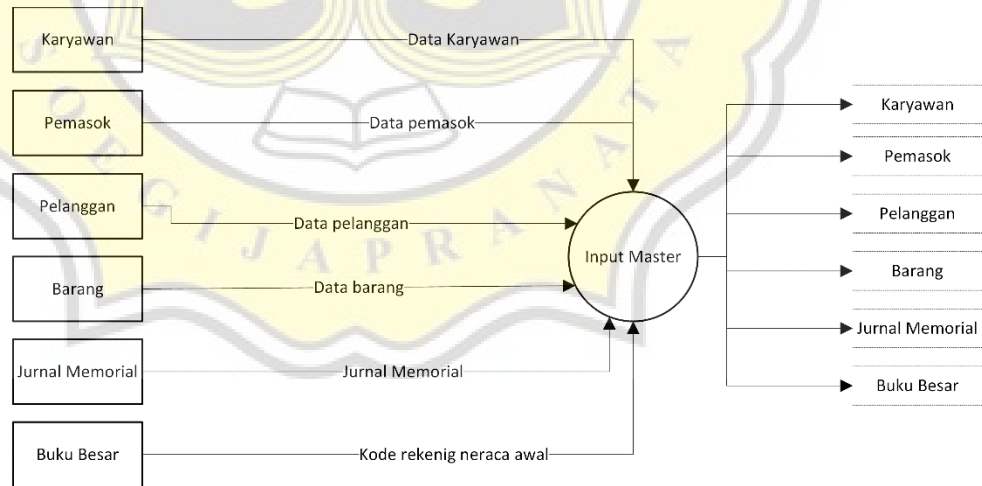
Karyawan
Data Karyawan
Pemasok
Data pemasok
Pelanggan
Data pelanggan
Barang
Data barang
Jurnal Memorial
Jurnal Memorial
Buku Besar
Kode rekenig neraca awal
Input Master
Karyawan
Pemasok
Pelanggan
Barang
Jurnal Memorial
Buku Besar
S O E G I J A P R A N A T A